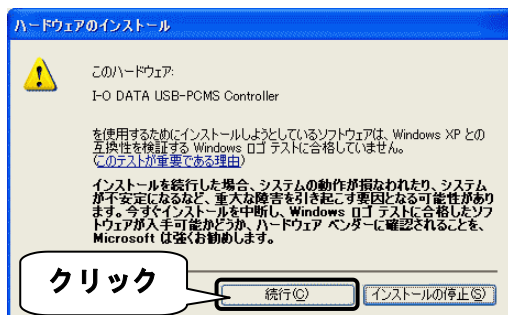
ハードウェアのインストール

このハードウェア:

I-O DATA USB-PCMS Controller

を使用するためにインストールしようとしているソフトウェアは、Windows XP との互換性を検証する Windows ロゴ テストに合格していません。(このテストが重要である理由)

インストールを続行した場合、システムの動作が損なわれたり、システムが不安定になるなど、重大な障害を引き起こす要因となる可能性があります。今すぐインストールを中断し、Windows ロゴ テストに合格したソフトウェアが入手可能かどうか、ハードウェア ベンダーに確認されることを、Microsoft は強くお勧めします。

クリック

続行(C)

インストールの停止(S)